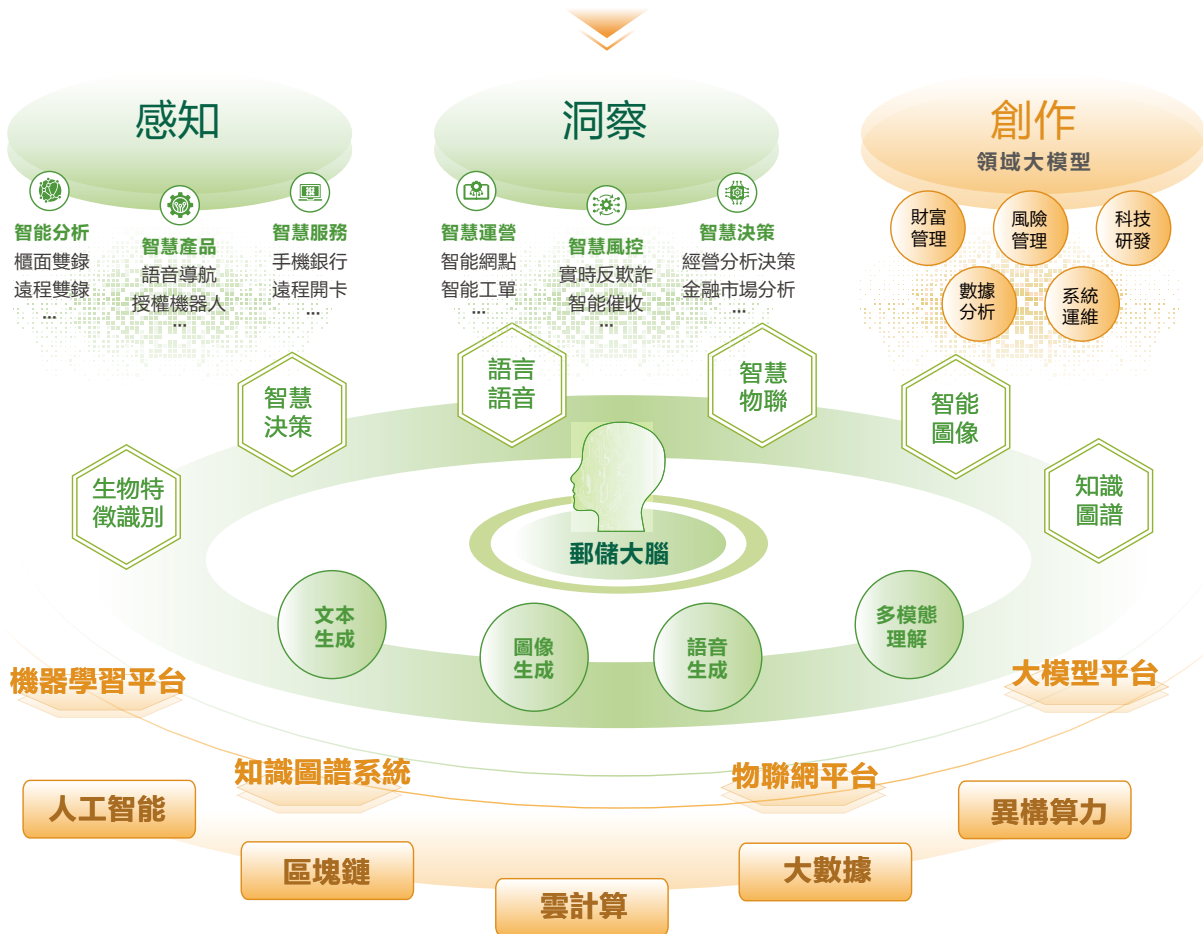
感知

智能分析
櫃面雙錄
遠程雙錄
...

智慧產品
語音導航
授權機器人
...

智慧服務
手機銀行
遠程開卡
...

洞察

智慧運營
智能網點
智能工單
...

智慧風控
實時反欺詐
智能催收
...

智慧決策
經營分析決策
金融市場分析
...

創作
領域大模型

財富管理
風險管理
科技研發
數據分析
系統運維

智慧決策
語言語音
智慧物聯
智能圖像
生物特徵識別
知識圖譜

郵儲大腦

文本生成
圖像生成
語音生成
多模態理解

機器學習平台
大模型平台
知識圖譜系統
物聯網平台

人工智能
異構算力
區塊鏈
大數據
雲計算